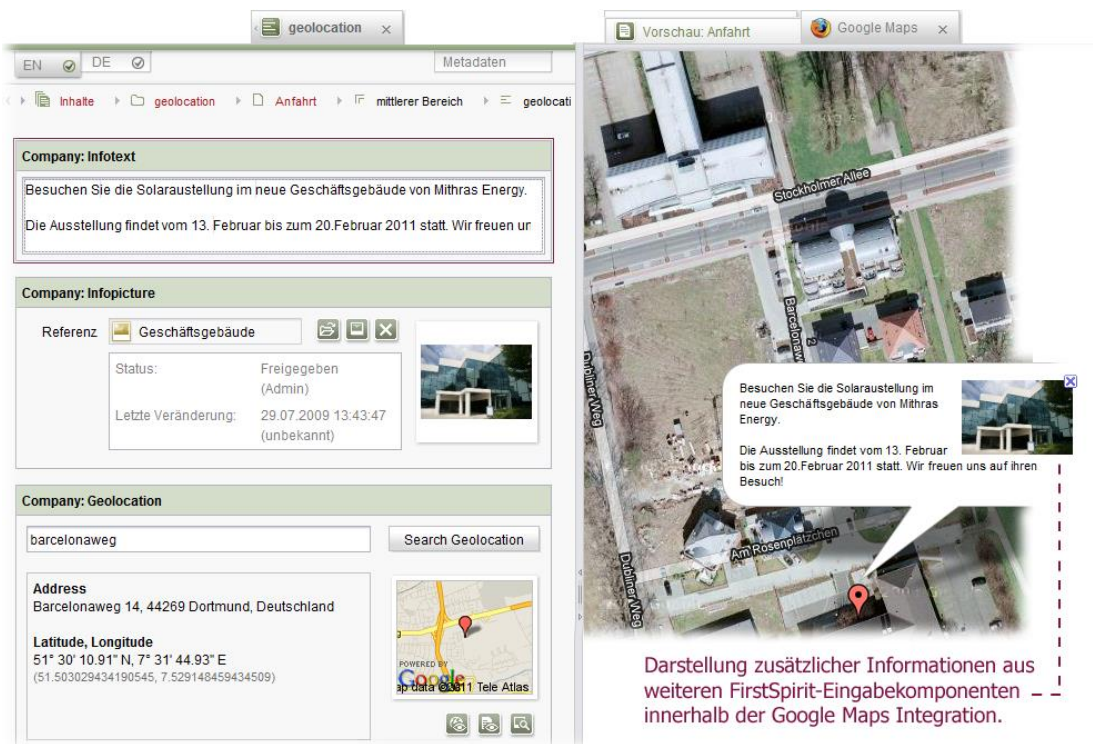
geolocation ×

EN DE

Metadaten

Inhalte geolocation Anfahrt mittlerer Bereich geolocati

Company: Infotext

Besuchen Sie die Solaraustellung im neue Geschäftsgebäude von Mithras Energy.

Die Ausstellung findet vom 13. Februar bis zum 20.Februar 2011 statt. Wir freuen ur

Company: Infopicture

Referenz Geschäftsgebäude

Status: Freigegeben (Admin)

Letzte Veränderung: 29.07.2009 13:43:47 (unbekannt)

Company: Geolocation

barcelonaweg

Search Geolocation

Address
Barcelonaweg 14, 44269 Dortmund, Deutschland

Latitude, Longitude
51° 30' 10.91" N, 7° 31' 44.93" E
(51.503029434190545, 7.529148459434509)

POWERED BY Google
ap data ©2011 Tele Atlas

Vorschau: Anfahrt

Google Maps ×

Stockholmer Allee

Barcelonaweg

Dubliner Weg

Am Rosenplätzchen

Dubliner Weg

Besuchen Sie die Solaraustellung im neue Geschäftsgebäude von Mithras Energy.

Die Ausstellung findet vom 13. Februar bis zum 20.Februar 2011 statt. Wir freuen uns auf ihren Besuch!

Darstellung zusätzlicher Informationen aus weiteren FirstSpirit-Eingabekomponenten innerhalb der Google Maps Integration.